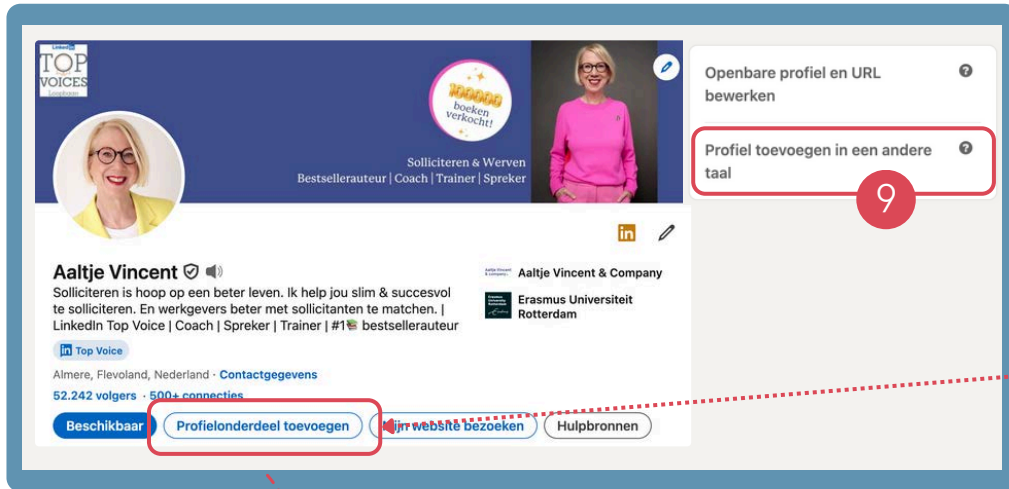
Linked in TOP VOICES

100000 boeken verkocht!

Solliciteren & Werven
Bestsellerauteur | Coach | Trainer | Spreker

Openbare profiel en URL bewerken

Profiel toevoegen in een andere taal

9

Aaltje Vincent

Solliciteren is hoop op een beter leven. Ik help jou slim & succesvol te solliciteren. En werkgevers beter met sollicitanten te matchen. | LinkedIn Top Voice | Coach | Spreker | Trainer | #1📚 bestsellerauteur

Top Voice

Almere, Flevoland, Nederland · Contactgegevens

52.242 volgers · 500+ connecties

Aaltje Vincent & Company

Erasmus Universiteit Rotterdam

Beschikbaar

Profielonderdeel toevoegen

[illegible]ijn website bezoeken

Hulpbronnen